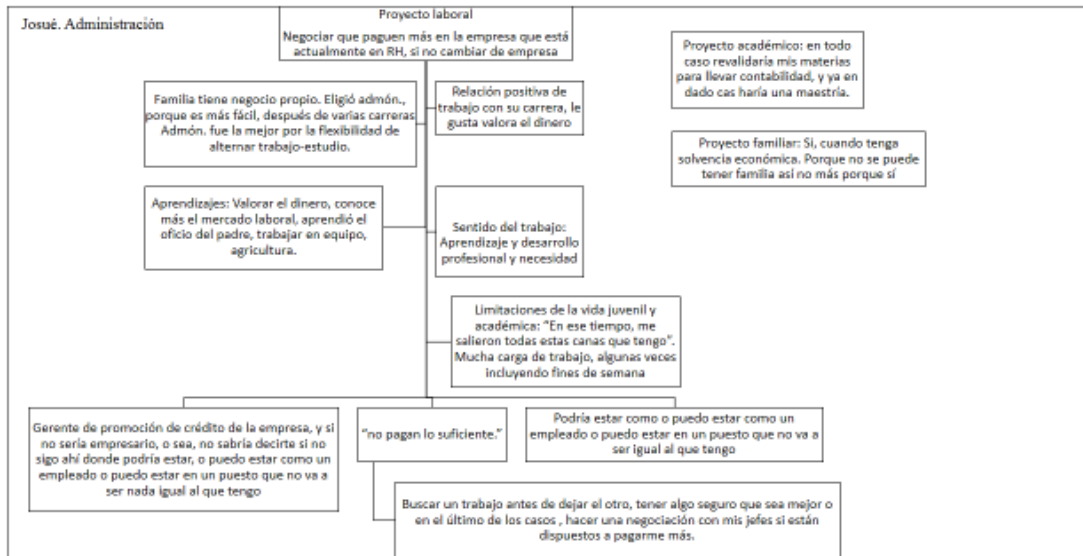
Josué. Administración

Proyecto laboral
Negociar que paguen más en la empresa que está actualmente en RH, si no cambiar de empresa

Proyecto académico: en todo caso revalidaría mis materias para llevar contabilidad, y ya en dado cas haría una maestría.

Familia tiene negocio propio. Eligió admón., porque es más fácil, después de varias carreras Admón. fue la mejor por la flexibilidad de alternar trabajo-estudio.

Relación positiva de trabajo con su carrera, le gusta valora el dinero

Proyecto familiar: Si, cuando tenga solvencia económica. Porque no se puede tener familia así no más porque sí

Aprendizajes: Valorar el dinero, conoce más el mercado laboral, aprendió el oficio del padre, trabajar en equipo, agricultura.

Sentido del trabajo: Aprendizaje y desarrollo profesional y necesidad

Limitaciones de la vida juvenil y académica: "En ese tiempo, me salieron todas estas canas que tengo". Mucha carga de trabajo, algunas veces incluyendo fines de semana

Gerente de promoción de crédito de la empresa, y si no sería empresario, o sea, no sabría decirte si no sigo ahí donde podría estar, o puedo estar como un empleado o puedo estar en un puesto que no va a ser nada igual al que tengo

"no pagan lo suficiente."

Podría estar como o puedo estar como un empleado o puedo estar en un puesto que no va a ser igual al que tengo

Buscar un trabajo antes de dejar el otro, tener algo seguro que sea mejor o en el último de los casos , hacer una negociación con mis jefes si están dispuestos a pagarme más.